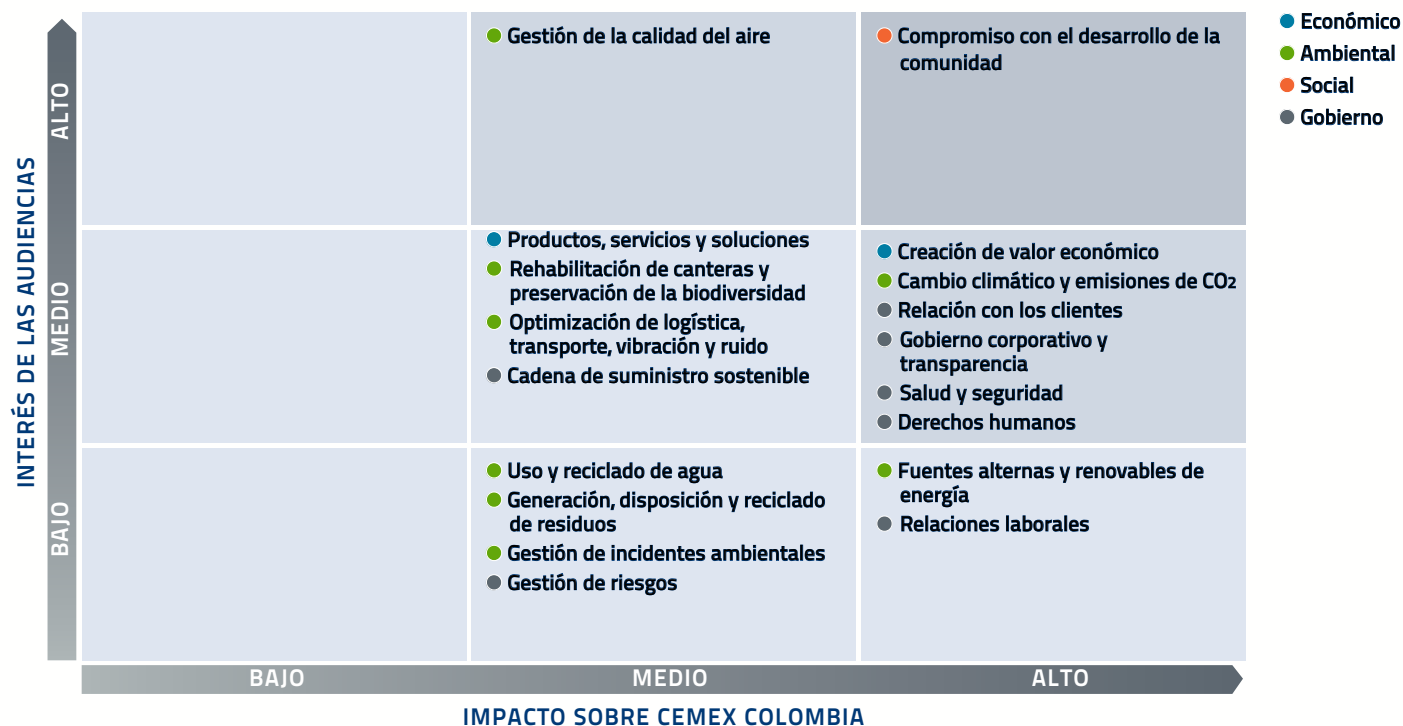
INTERÉS DE LAS AUDIENCIAS

ALTO

MEDIO

BAJO

| | | |
|---|---|---|
| | Gestión de la calidad del aire | Compromiso con el desarrollo de la comunidad |
| | Productos, servicios y soluciones<br>Rehabilitación de canteras y preservación de la biodiversidad<br>Optimización de logística, transporte, vibración y ruido<br>Cadena de suministro sostenible | Creación de valor económico<br>Cambio climático y emisiones de $CO_2$<br>Relación con los clientes<br>Gobierno corporativo y transparencia<br>Salud y seguridad<br>Derechos humanos |
| | Uso y reciclado de agua<br>Generación, disposición y reciclado de residuos<br>Gestión de incidentes ambientales<br>Gestión de riesgos | Fuentes alternas y renovables de energía<br>Relaciones laborales |

BAJO MEDIO ALTO

IMPACTO SOBRE CEMEX COLOMBIA

Económico
Ambiental
Social
Gobierno